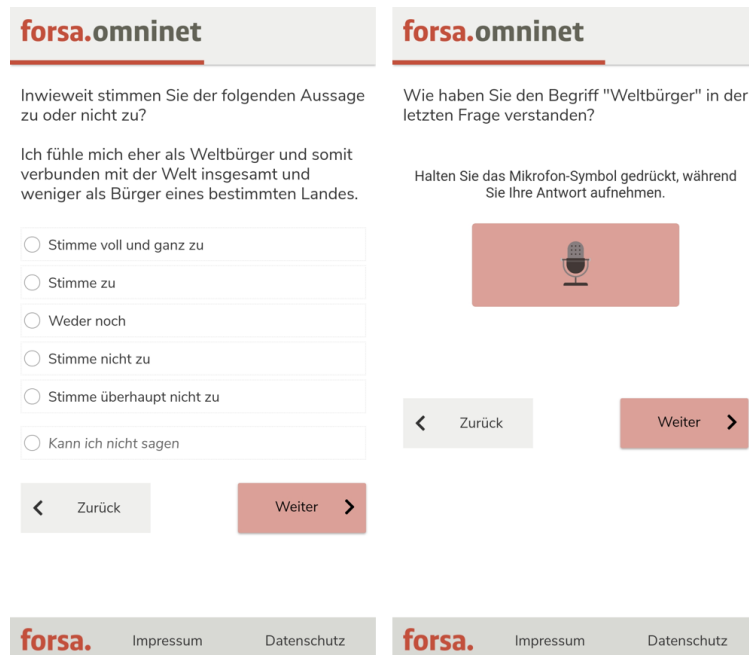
forsa.omninet

Inwieweit stimmen Sie der folgenden Aussage zu oder nicht zu?

Ich fühle mich eher als Weltbürger und somit verbunden mit der Welt insgesamt und weniger als Bürger eines bestimmten Landes.

Stimme voll und ganz zu

Stimme zu

Weder noch

Stimme nicht zu

Stimme überhaupt nicht zu

Kann ich nicht sagen

Zurück

Weiter

forsa. Impressum Datenschutz

forsa.omninet

Wie haben Sie den Begriff "Weltbürger" in der letzten Frage verstanden?

Halten Sie das Mikrofon-Symbol gedrückt, während Sie Ihre Antwort aufnehmen.

Zurück

Weiter

forsa. Impressum Datenschutz